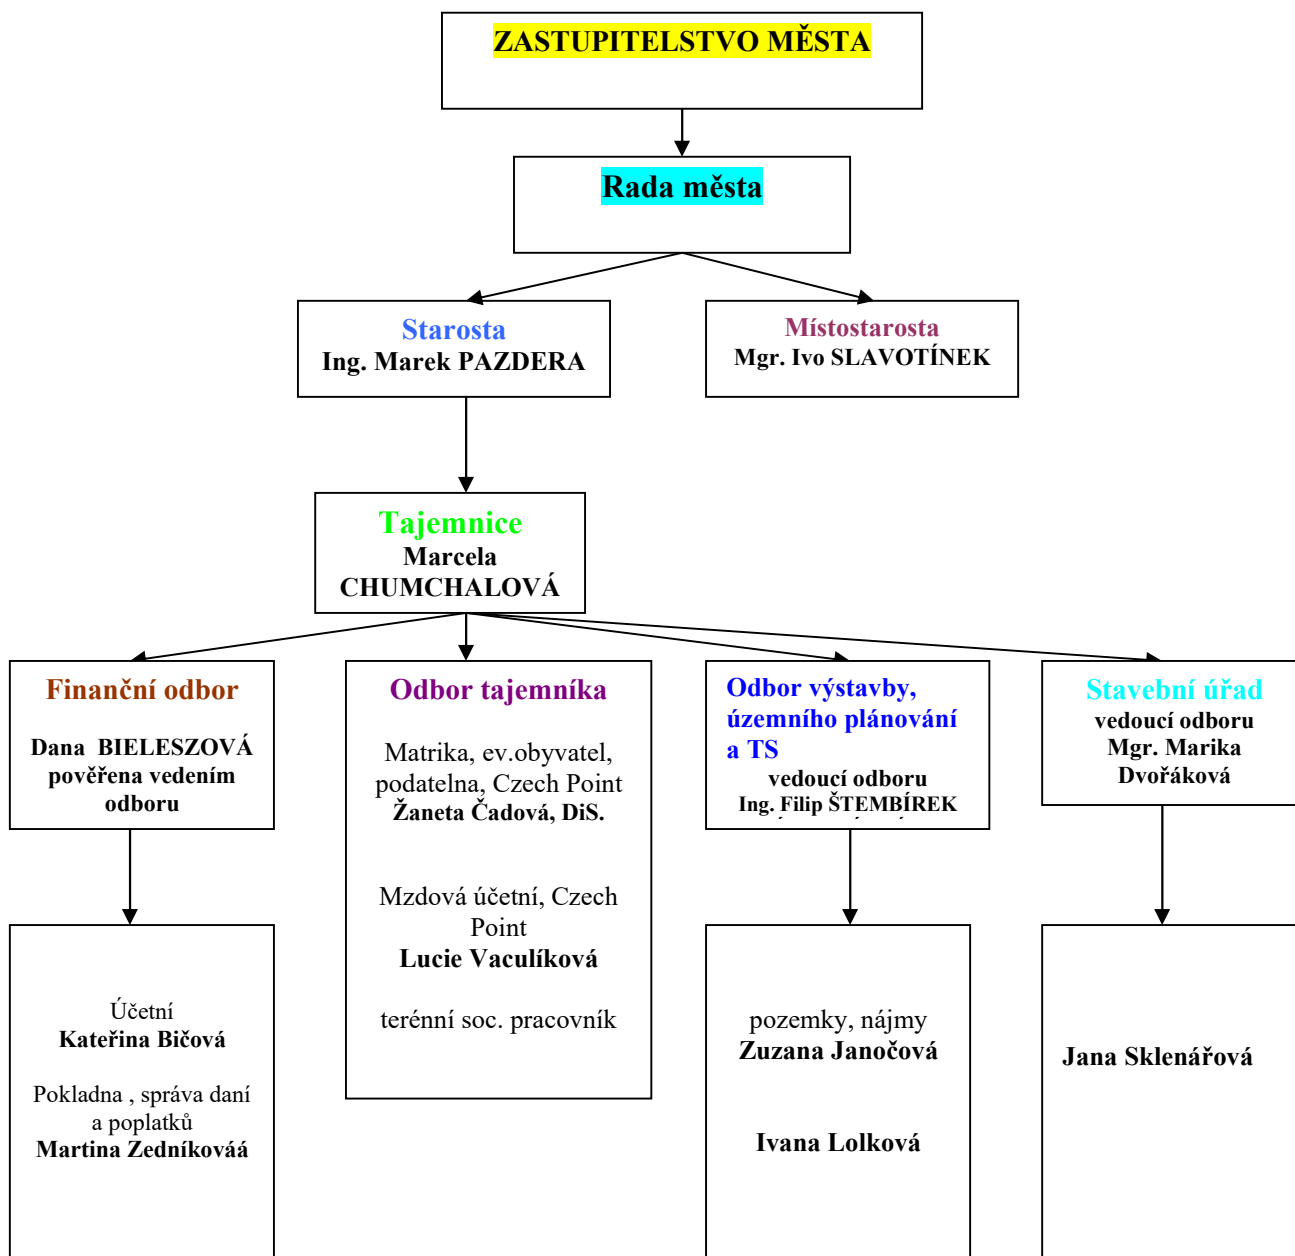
ZASTUPITELSTVO MĚSTA

Rada města

Starosta
Ing. Marek PAZDERA

Místostarosta
Mgr. Ivo SLAVOTÍNEK

Tajemnice
Marcela CHUMCHALOVÁ

Finanční odbor

Dana BIELESZOVÁ pověřena vedením odboru

Odbor tajemníka

Matrika, ev.obyvatel, podatelna, Czech Point
Žaneta Čadová, DiS.

Mzdová účetní, Czech Point
Lucie Vaculíková

terénní soc. pracovník

Odbor výstavby, územního plánování a TS
vedoucí odboru
Ing. Filip ŠTEMBÍREK

Stavební úřad
vedoucí odboru
Mgr. Marika Dvořáková

Účetní
Kateřina Bičová

Pokladna , správa daní a poplatků
Martina Zedníkováá

pozemky, nájmy
Zuzana Janočová

Ivana Lolková

Jana Sklenářová